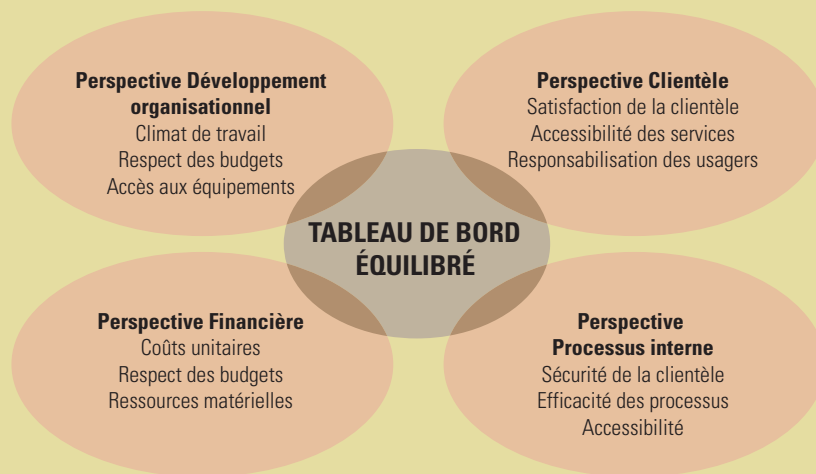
Perspective Développement organisationnel
Climat de travail
Respect des budgets
Accès aux équipements

Perspective Clientèle
Satisfaction de la clientèle
Accessibilité des services
Responsabilisation des usagers

TABLEAU DE BORD ÉQUILIBRÉ

Perspective Financière
Coûts unitaires
Respect des budgets
Ressources matérielles

Perspective Processus interne
Sécurité de la clientèle
Efficacité des processus
Accessibilité